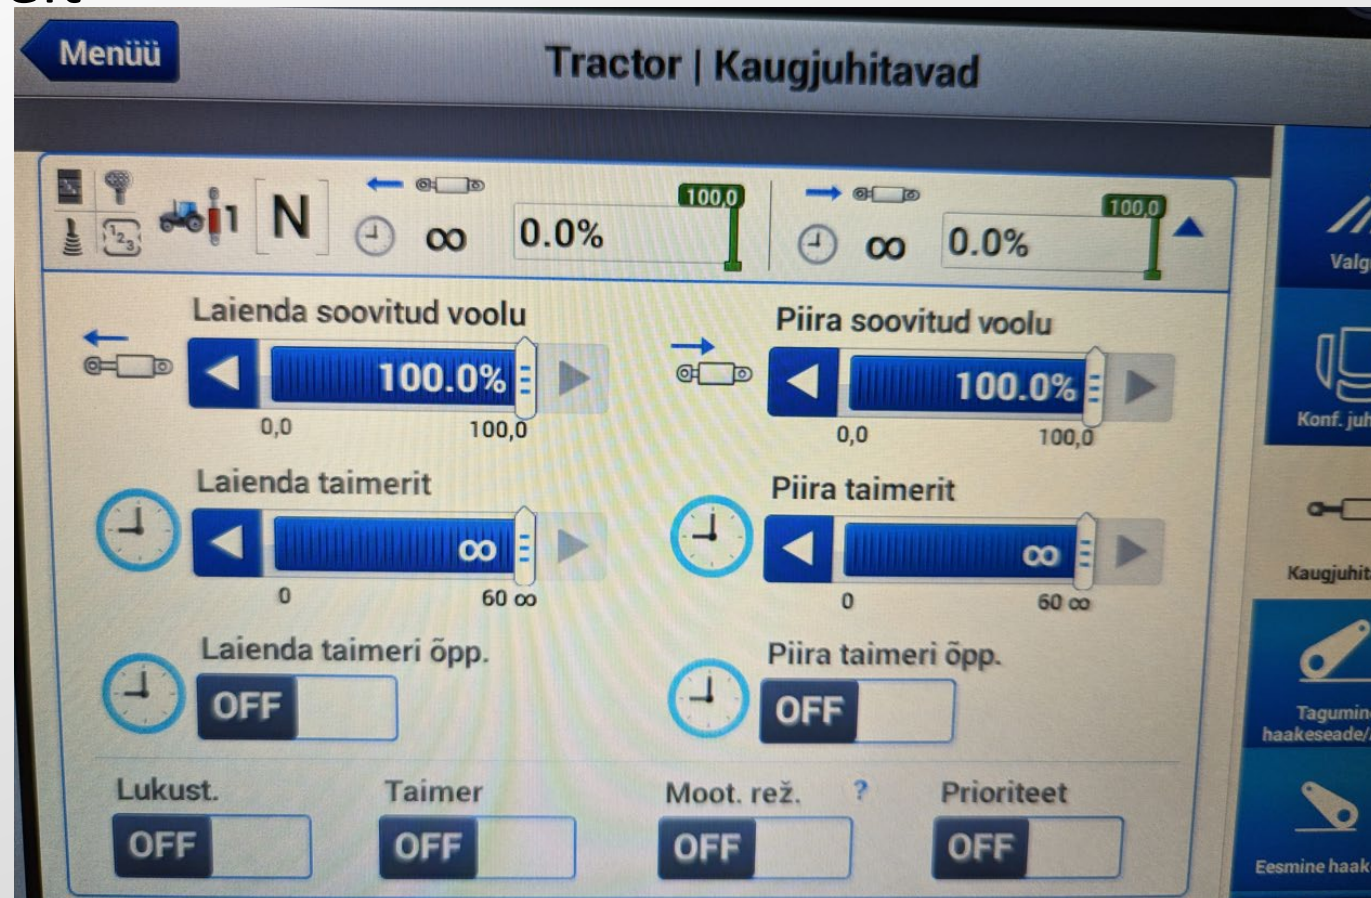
Menüü

Tractor | Kaugjuhitavad

1 N

∞ 0.0% 100,0

∞ 0.0% 100,0

Laienda soovitud voolu

100.0%

0,0 100,0

Piira soovitud voolu

100.0%

0,0 100,0

Laienda taimerit

∞

0 60 ∞

Piira taimerit

∞

0 60 ∞

Laienda taimeri õpp.

OFF

Piira taimeri õpp.

OFF

Lukust.

OFF

Taimer

OFF

Moot. rež. ?

OFF

Prioriteet

OFF

Valg

Konf. juh

Kaugjuhit

Tagumin haakeseade/

Eesmine haak